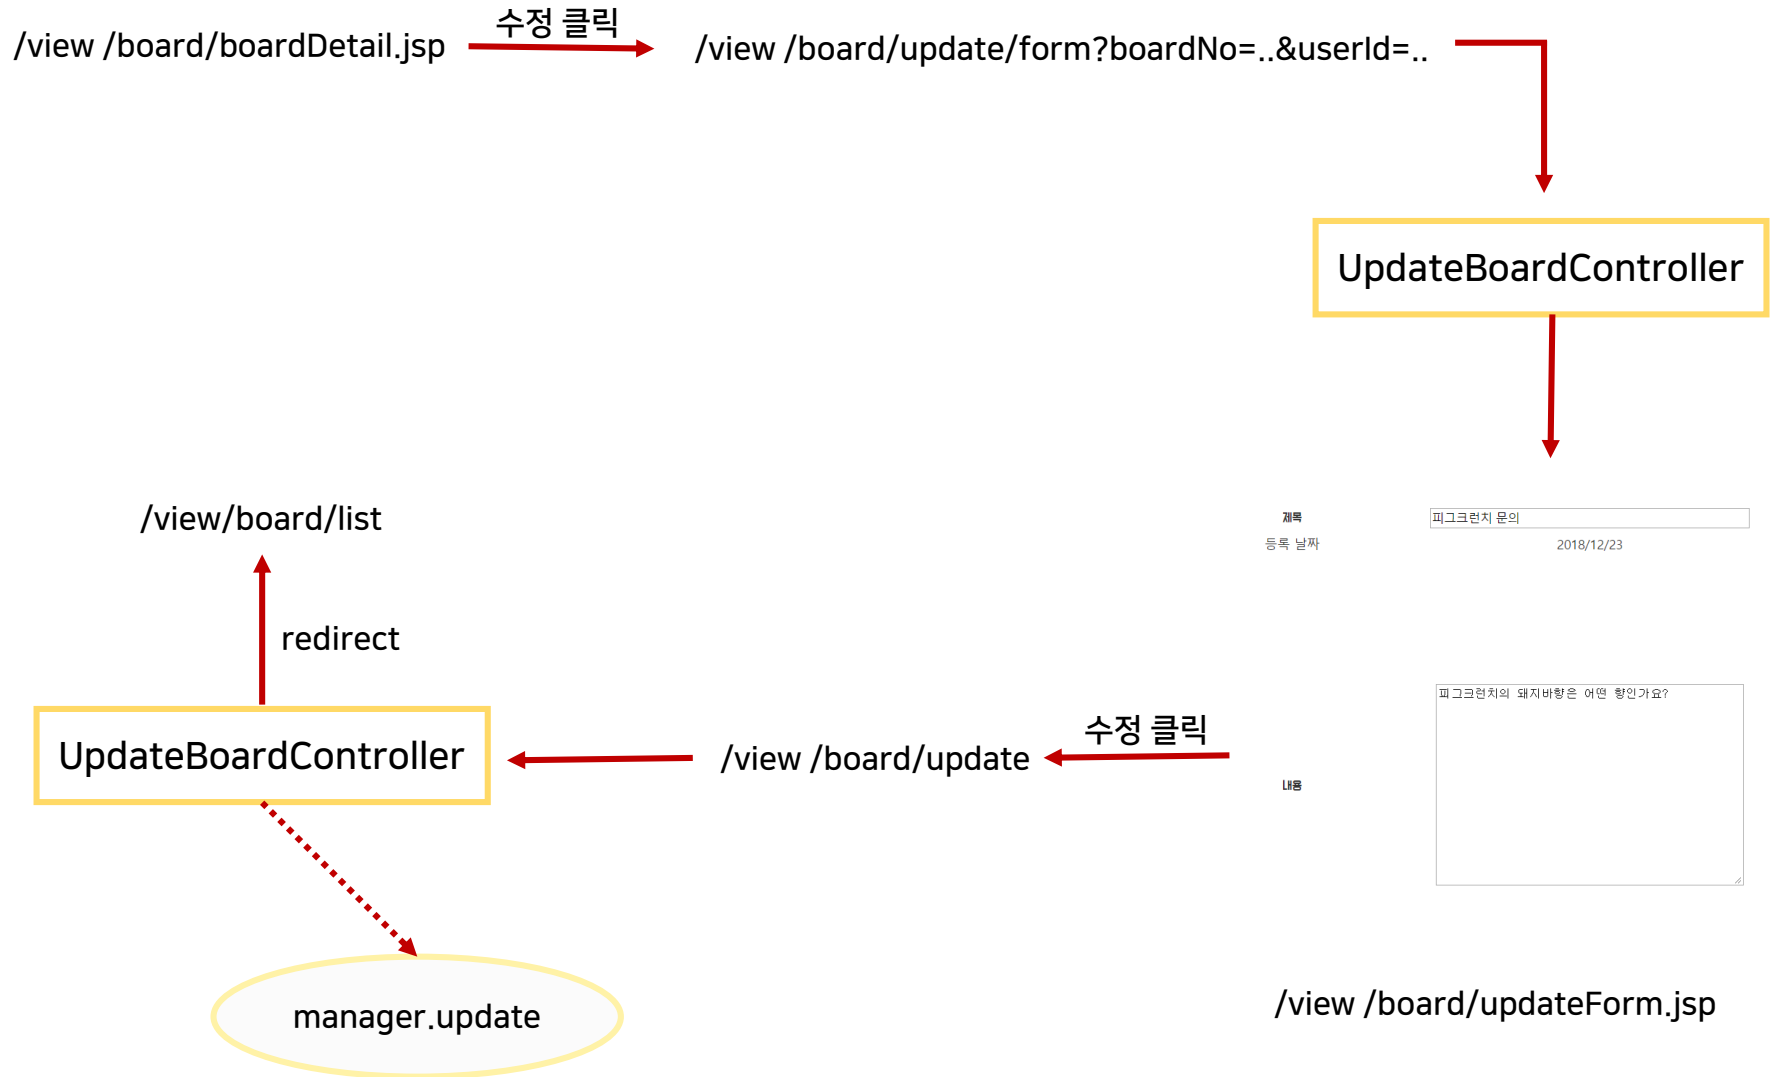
/view /board/boardDetail.jsp

수정 클릭

/view /board/update/form?boardNo=..&userId=..

UpdateBoardController

제목

피그크런치 문의

등록 날짜

2018/12/23

피그크런치의 돼지바향은 어떤 향인가요?

내용

/view /board/updateForm.jsp

수정 클릭

/view /board/update

UpdateBoardController

redirect

/view/board/list

manager.update